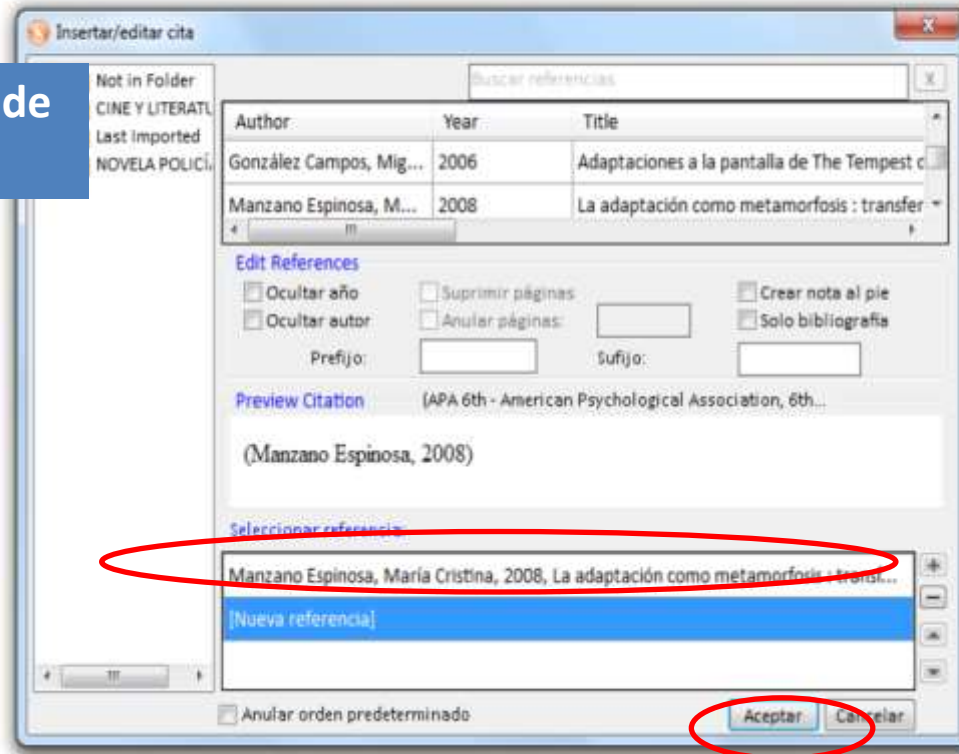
Insertar/editar cita

de

Not in Folder
CINE Y LITERATU
Last Imported
NOVELA POLICÍ

Buscar referencias

| Author | Year | Title |
|---|---|---|
| González Campos, Mig... | 2006 | Adaptaciones a la pantalla de The Tempest c |
| Manzano Espinosa, M... | 2008 | La adaptación como metamorfosis : transfer |

Edit References
Ocultar año
Ocultar autor
Suprimir páginas
Anular páginas:
Crear nota al pie
Solo bibliografía
Prefijo:
Sufijo:

Preview Citation (APA 6th - American Psychological Association, 6th...

(Manzano Espinosa, 2008)

Seleccionar referencia:

Manzano Espinosa, María Cristina, 2008, La adaptación como metamorfosis : transi...
[Nueva referencia]

Anular orden predeterminado

Aceptar Cancelar